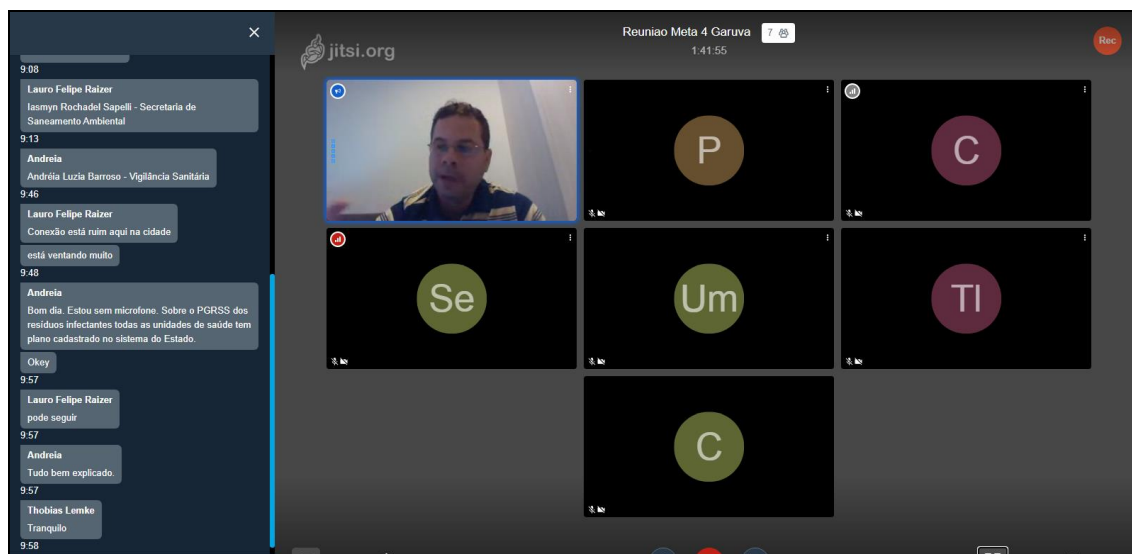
9:08

Lauro Felipe Raizer
Iasmyn Rochadel Sapelli - Secretaria de Saneamento Ambiental
9:13

Andreia
Andréia Luzia Barroso - Vigilância Sanitária
9:46

Lauro Felipe Raizer
Conexão está ruim aqui na cidade
está ventando muito
9:48

Andreia
Bom dia. Estou sem microfone. Sobre o PGRSS dos resíduos infectantes todas as unidades de saúde tem plano cadastrado no sistema do Estado.
Okey
9:57

Lauro Felipe Raizer
pode seguir
9:57

Andreia
Tudo bem explicado.
9:57

Thobias Lemke
Tranquilo
9:58

jitsi.org

Reuniao Meta 4 Garuva 7
1:41:55

Rec

P

C

Se

Um

Tl

C